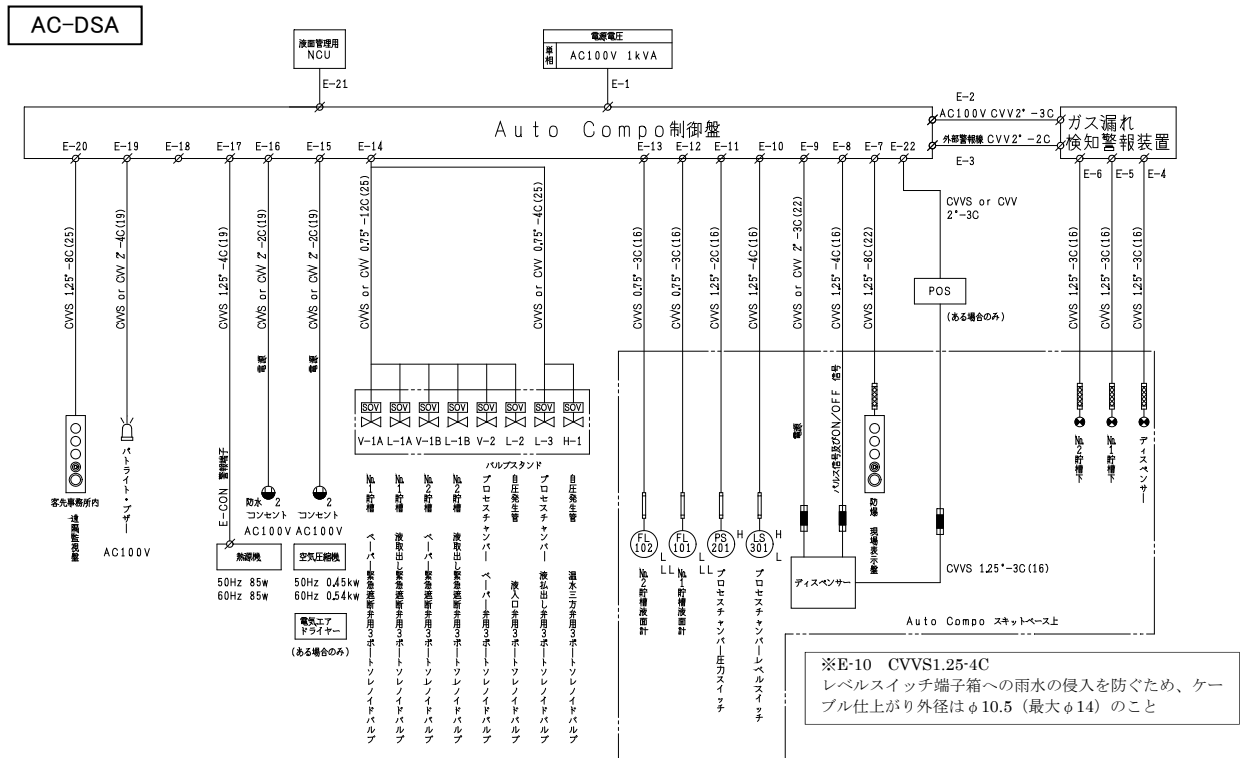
AC-DSA

液面管理用 NCU

E-21

電源電圧
単相 AC100V 1kVA

E-1

E-2

AC100V CVV2° -3C

外部警報 CVV2° -2C

E-3

Auto Compo制御盤

ガス漏れ検知警報装置

E-20 E-19 E-18 E-17 E-16 E-15 E-14 E-13 E-12 E-11 E-10 E-9 E-8 E-7 E-22

E-6 E-5 E-4

CVVS 1.25° -8C(25)

CVVS or CVV 2° -4C(19)

CVVS 1.25° -4C(19)

CVVS or CVV 2° -2C(19)

CVVS or CVV 2° -2C(19)

CVVS or CVV 0.75° -12C(25)

CVVS or CVV 0.75° -4C(25)

CVVS 0.75° -3C(16)

CVVS 0.75° -3C(16)

CVVS 1.25° -2C(16)

CVVS 1.25° -4C(16)

CVVS or CVV 2° -3C(22)

CVVS 1.25° -4C(16)

CVVS 1.25° -8C(22)

CVVS or CVV 2° -3C

POS

(ある場合のみ)

CVVS 1.25° -3C(16)

CVVS 1.25° -3C(16)

CVVS 1.25° -3C(16)

電源

電源

SOV SOV SOV SOV SOV SOV SOV SOV

V-1A L-1A V-1B L-1B V-2 L-2 L-3 H-1

バルブスタンド

客先事務所内 遠隔監視盤

パトライト・ブザー

AC100V

E-CON 警報端子

防水 2 コンセント AC100V

2 コンセント AC100V

熱源機

50Hz 85w
60Hz 85w

空気圧縮機

50Hz 0.45kw
60Hz 0.54kw

電気エアドライヤー

(ある場合のみ)

№1貯槽 ベーパー緊急遮断弁用3ポートソレノイドバルブ

№1貯槽 液取出し緊急遮断弁用3ポートソレノイドバルブ

№2貯槽 ベーパー緊急遮断弁用3ポートソレノイドバルブ

№2貯槽 液取出し緊急遮断弁用3ポートソレノイドバルブ

プロセスチャンバー ベーパー弁用3ポートソレノイドバルブ

自圧発生管 液入口弁用3ポートソレノイドバルブ

プロセスチャンバー 液払出し弁用3ポートソレノイドバルブ

自圧発生管 温水三方弁用3ポートソレノイドバルブ

FL 102

FL 101

PS 201

LS 301

H

H

L L

L L

L

L

№2貯槽液面計

№1貯槽液面計

プロセスチャンバー圧力スイッチ

プロセスチャンバーレベルスイッチ

電源

パルス信号及びON/OFF 信号

ディスペンサー

防爆 現場表示盤

CVVS 1.25° -3C(16)

№2貯槽下

№1貯槽下

ディスペンサー

Auto Compo スキットベース上

※E-10 CVVS1.25-4C
レベルスイッチ端子箱への雨水の侵入を防ぐため、ケーブル仕上がり外径はφ10.5（最大φ14）のこと